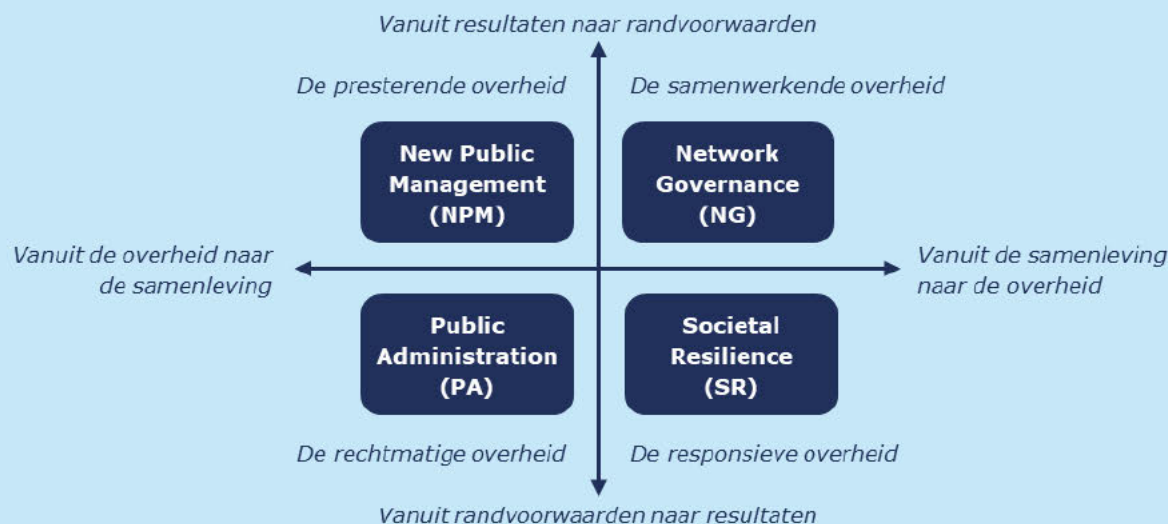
Vanuit resultaten naar randvoorwaarden

De presterende overheid

De samenwerkende overheid

New Public Management (NPM)

Network Governance (NG)

Vanuit de overheid naar de samenleving

Vanuit de samenleving naar de overheid

Public Administration (PA)

Societal Resilience (SR)

De rechtmatige overheid

De responsieve overheid

Vanuit randvoorwaarden naar resultaten